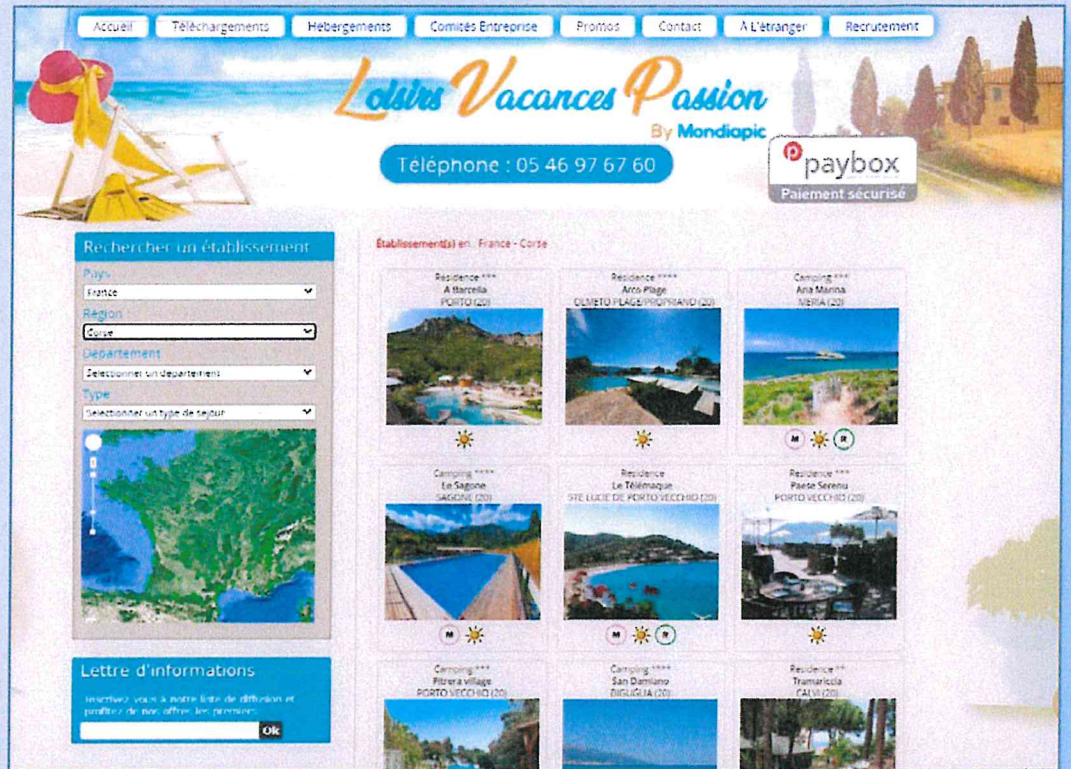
Accueil Téléchargements Hebergements Comités Entreprise Promos Contact A L'étranger Recrutement

Loisirs Vacances Passion
By Mondiapic

Téléphone : 05 46 97 67 60

paybox
Paiement sécurisé

Rechercher un établissement
Pays
France
Région
Corse
Département
Selectionner un departement
Type
Selectionner un type de sejour

Lettre d'informations
Inscrivez vous à notre liste de diffusion et profitez de nos offres les premiers
Ok

Établissement(s) en : France - Corse

Residence ***
A Itarcella
PORTO (20)

Residence ****
Arco Plage
OLMETO PLAGE/PROPRIANO (20)

Camping ***
Aria Marina
NERIA (20)

Camping ****
Le Sagone
SAGONE (20)

Residence
Le Télémaque
STE LUCIE DE PORTO VECCHIO (20)

Residence ***
Paese Serenu
PORTO VECCHIO (20)

Camping ***
Pitrera village
PORTO VECCHIO (20)

Camping ****
San Damiano
BIGUGLIA (20)

Residence **
Tramariccia
CALVI (20)